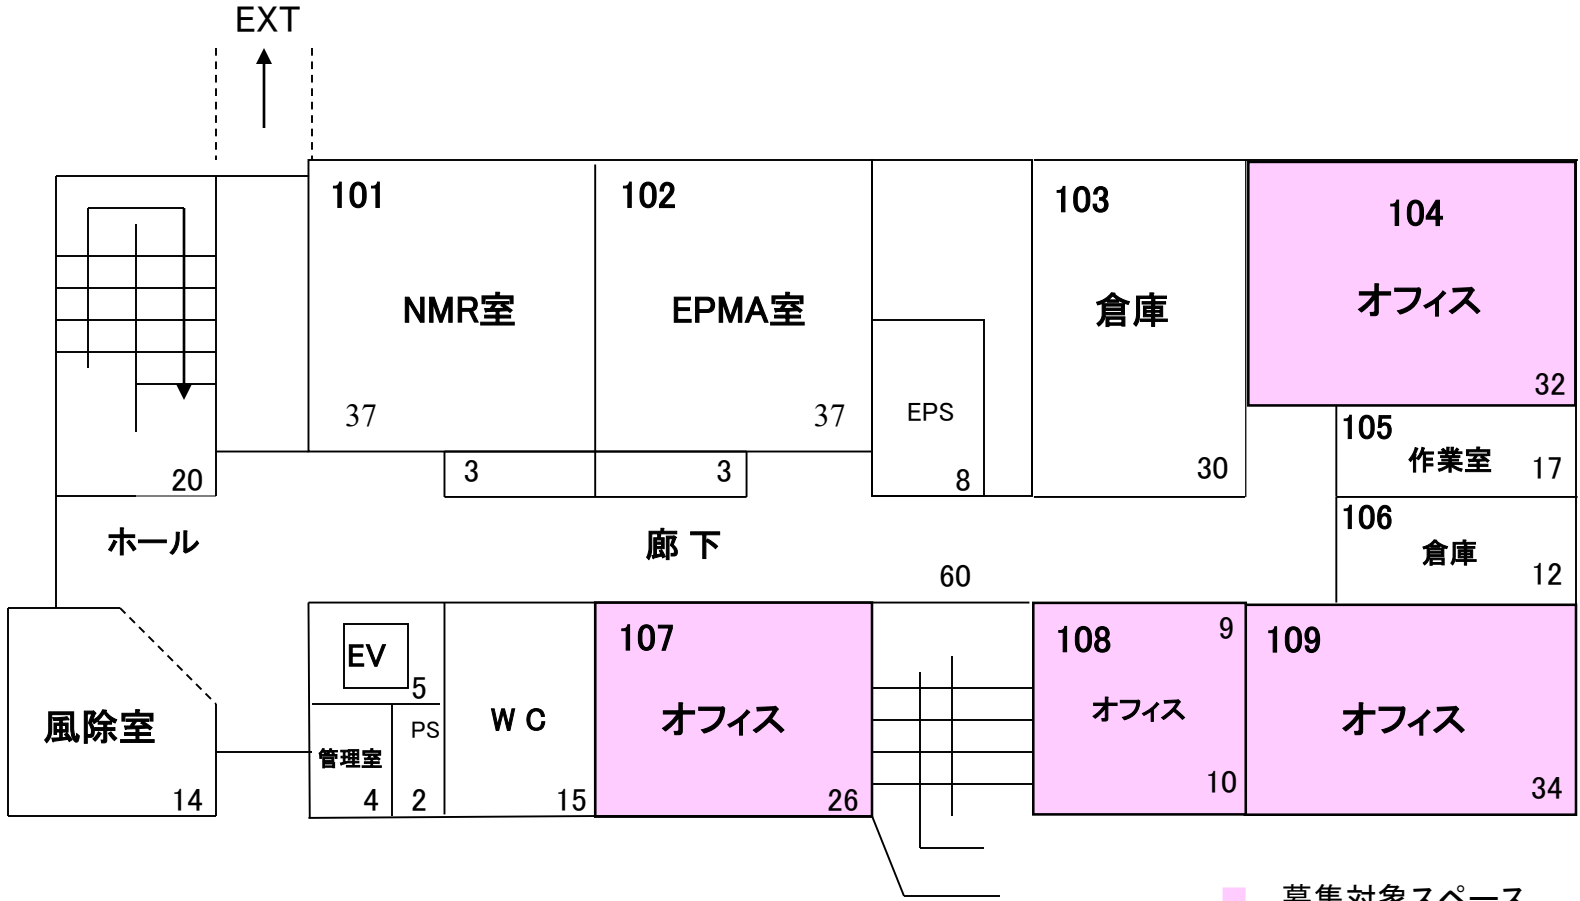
EXT

101
NMR室
37

102
EPMA室
37

EPS
8

103
倉庫
30

104
オフィス
32

105
作業室
17

106
倉庫
12

3
3

20

ホール

廊 下

60

風除室
14

EV
5

管理室
4

PS
2

W C
15

107
オフィス
26

108
9
オフィス
10

109
オフィス
34

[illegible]集対象スペース